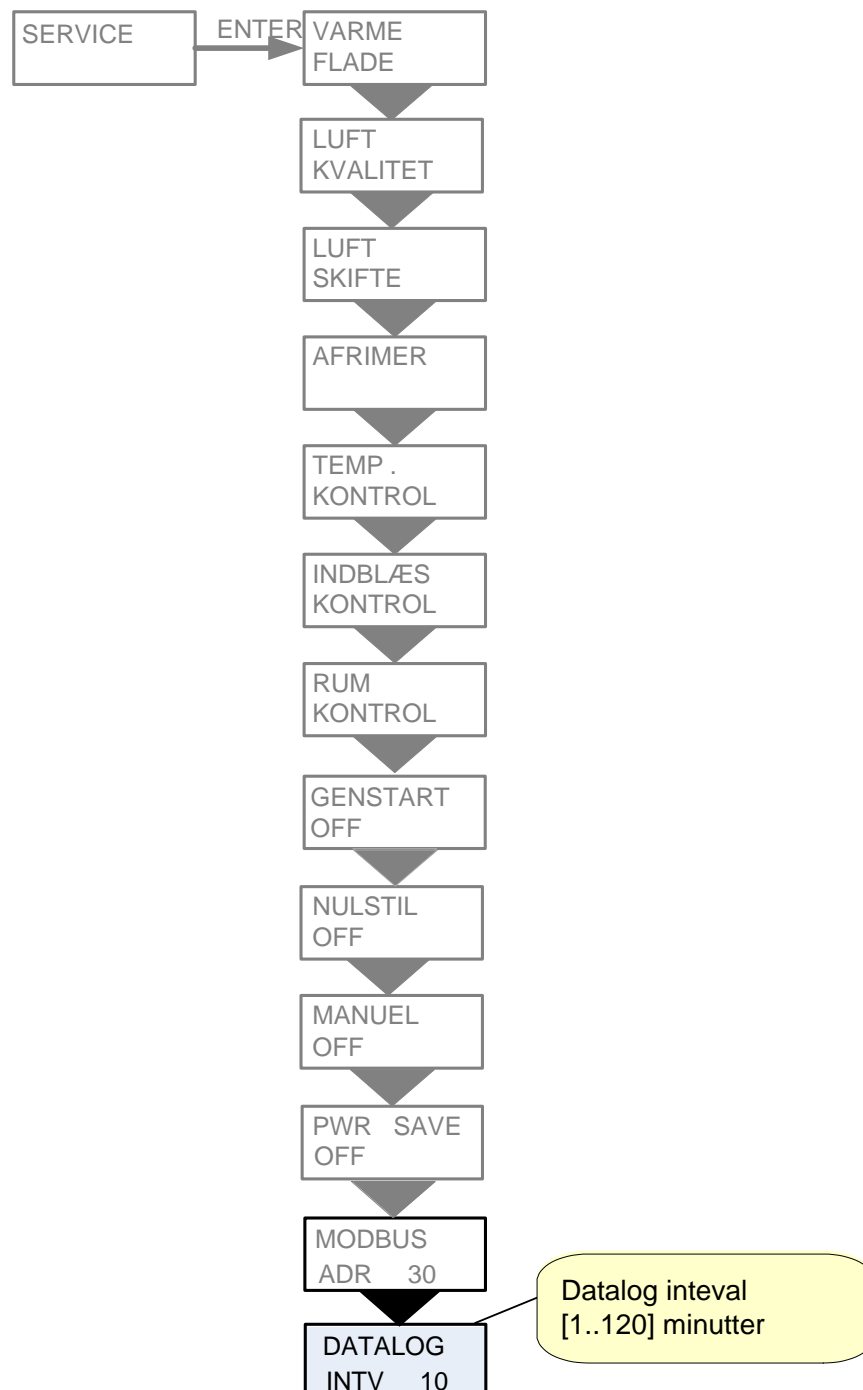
SERVICE

ENTER

VARME FLADE

LUFT KVALITET

LUFT SKIFTE

AFRIMER

TEMP . KONTROL

INDBLÆS KONTROL

RUM KONTROL

GENSTART OFF

NULSTIL OFF

MANUEL OFF

PWR SAVE OFF

MODBUS ADR 30

DATALOG INTV 10

Datalog inteval [1..120] minutter